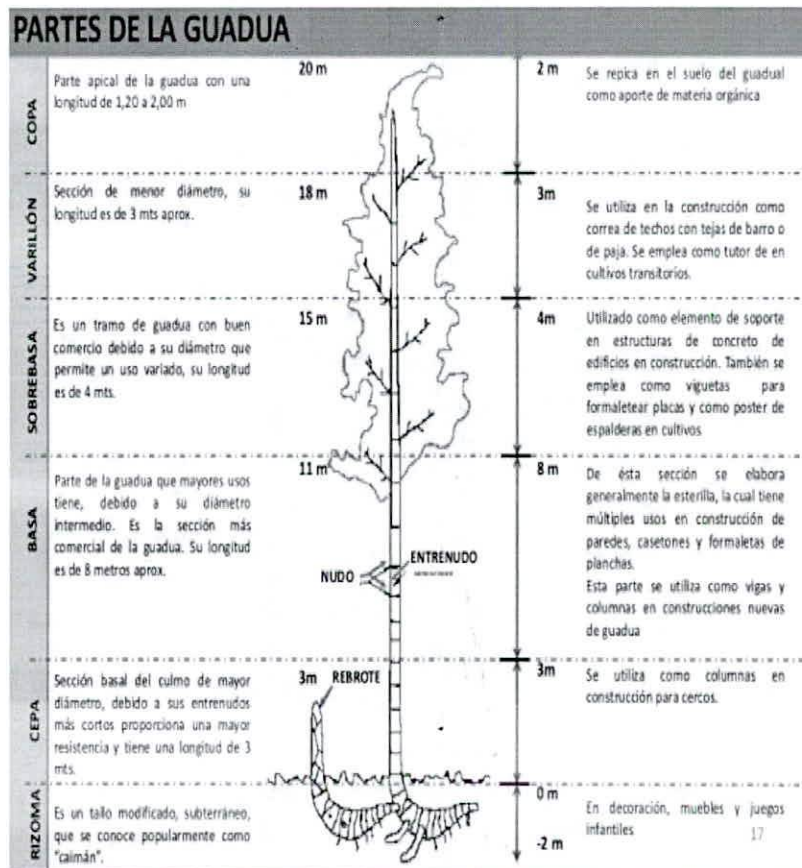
PARTES DE LA GUADUA

COPA

Parte apical de la guadua con una longitud de 1,20 a 2,00 m

20 m

2 m

Se repica en el suelo del guadual como aporte de materia orgánica

VARILLÓN

Sección de menor diámetro, su longitud es de 3 mts aprox.

18 m

3m

Se utiliza en la construcción como correa de techos con tejas de barro o de paja. Se emplea como tutor de en cultivos transitorios.

SOBREBASA

Es un tramo de guadua con buen comercio debido a su diámetro que permite un uso variado, su longitud es de 4 mts.

15 m

4m

Utilizado como elemento de soporte en estructuras de concreto de edificios en construcción. También se emplea como viguetas para formaletear placas y como poster de espalderas en cultivos

BASA

Parte de la guadua que mayores usos tiene, debido a su diámetro intermedio. Es la sección más comercial de la guadua. Su longitud es de 8 metros aprox.

11 m

NUDO

ENTRENUDO

8 m

De ésta sección se elabora generalmente la esterilla, la cual tiene múltiples usos en construcción de paredes, casetones y formaletas de planchas.
Esta parte se utiliza como vigas y columnas en construcciones nuevas de guadua

CEPA

Sección basal del culmo de mayor diámetro, debido a sus entrenudos más cortos proporciona una mayor resistencia y tiene una longitud de 3 mts.

3m REBROTE

3m

Se utiliza como columnas en construcción para cercos.

RIZOMA

Es un tallo modificado, subterráneo, que se conoce popularmente como "caimán".

0 m

-2 m

En decoración, muebles y juegos infantiles

17